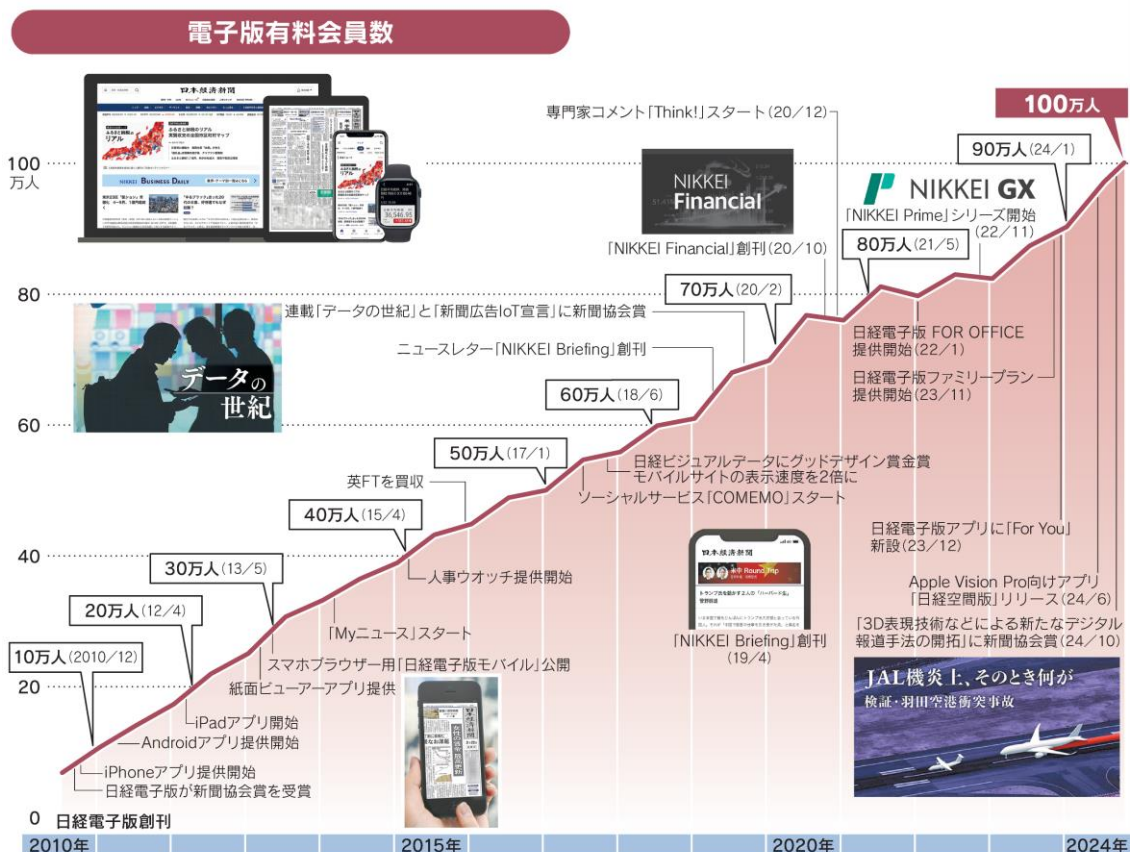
電子版有料会員数

100
万人

80

60

40

20

0

100万人

90万人（24／1）

専門家コメント「Think!」スタート（20／12）

NIKKEI Financial

NIKKEI GX

「NIKKEI Prime」シリーズ開始（22／11）

「NIKKEI Financial」創刊（20／10）

80万人（21／5）

70万人（20／2）

連載「データの世紀」と「新聞広告IoT宣言」に新聞協会賞

データの世紀

日経電子版 FOR OFFICE 提供開始（22／1）

ニュースレター「NIKKEI Briefing」創刊

日経電子版ファミリープラン 提供開始（23／11）

60万人（18／6）

日経ビジュアルデータにグッドデザイン賞金賞
モバイルサイトの表示速度を2倍に

50万人（17／1）

ソーシャルサービス「COMEMO」スタート

英FTを買収

40万人（15／4）

日経電子版アプリに「For You」新設（23／12）

人事ウオッチ提供開始

30万人（13／5）

Apple Vision Pro向けアプリ「日経空間版」リリース（24／6）

「Myニュース」スタート

「3D表現技術などによる新たなデジタル報道手法の開拓」に新聞協会賞（24／10）

20万人（12／4）

「NIKKEI Briefing」創刊（19／4）

スマホブラウザー用「日経電子版モバイル」公開

10万人（2010／12）

紙面ビューアーアプリ提供

JAL機炎上、そのとき何が
検証・羽田空港衝突事故

iPadアプリ開始

Androidアプリ提供開始

iPhoneアプリ提供開始
日経電子版が新聞協会賞を受賞

日経電子版創刊

2010年 2015年 2020年 2024年